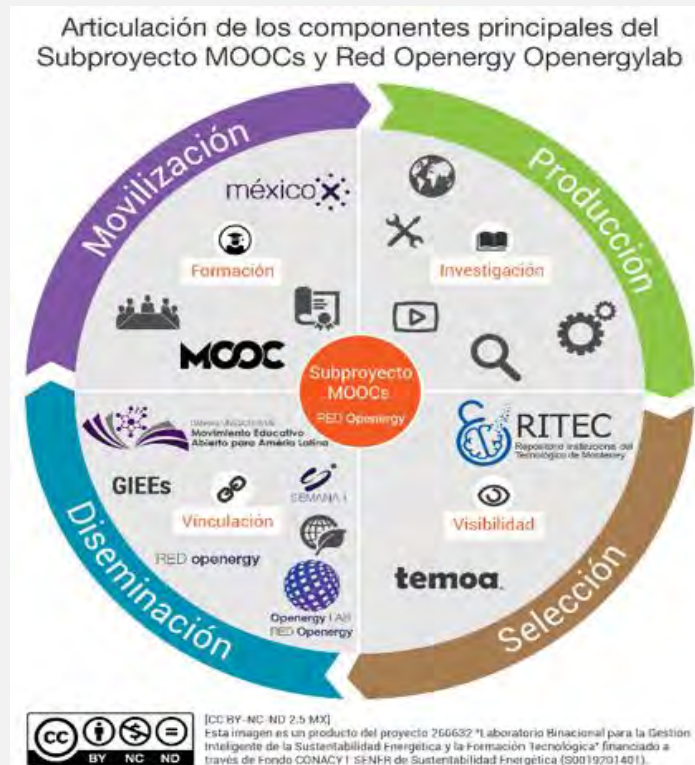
Articulación de los componentes principales del Subproyecto MOOCs y Red Openergy Openergylab

Movilización

méxico X

Formación

MOOC

Producción

Investigación

Subproyecto MOOCs
RED Openergy

Diseminación

Movimiento Educativo Abierto para América Latina

GIEEs

Vinculación

SEMANA i

RED openergy

Openergy LAB
RED Openergy

RITEC
Repositorio Institucional del Tecnológico de Monterrey

Visibilidad

temoa

Selección

cc BY NC ND

[CC BY-NC-ND 2.5 MX]
Esta imagen es un producto del proyecto 266632 "Laboratorio Binacional para la Gestión Inteligente de la Sustentabilidad Energética y la Formación Tecnológica" financiado a través de Fondo CONACYT SENER de Sustentabilidad Energética (S0019201401).